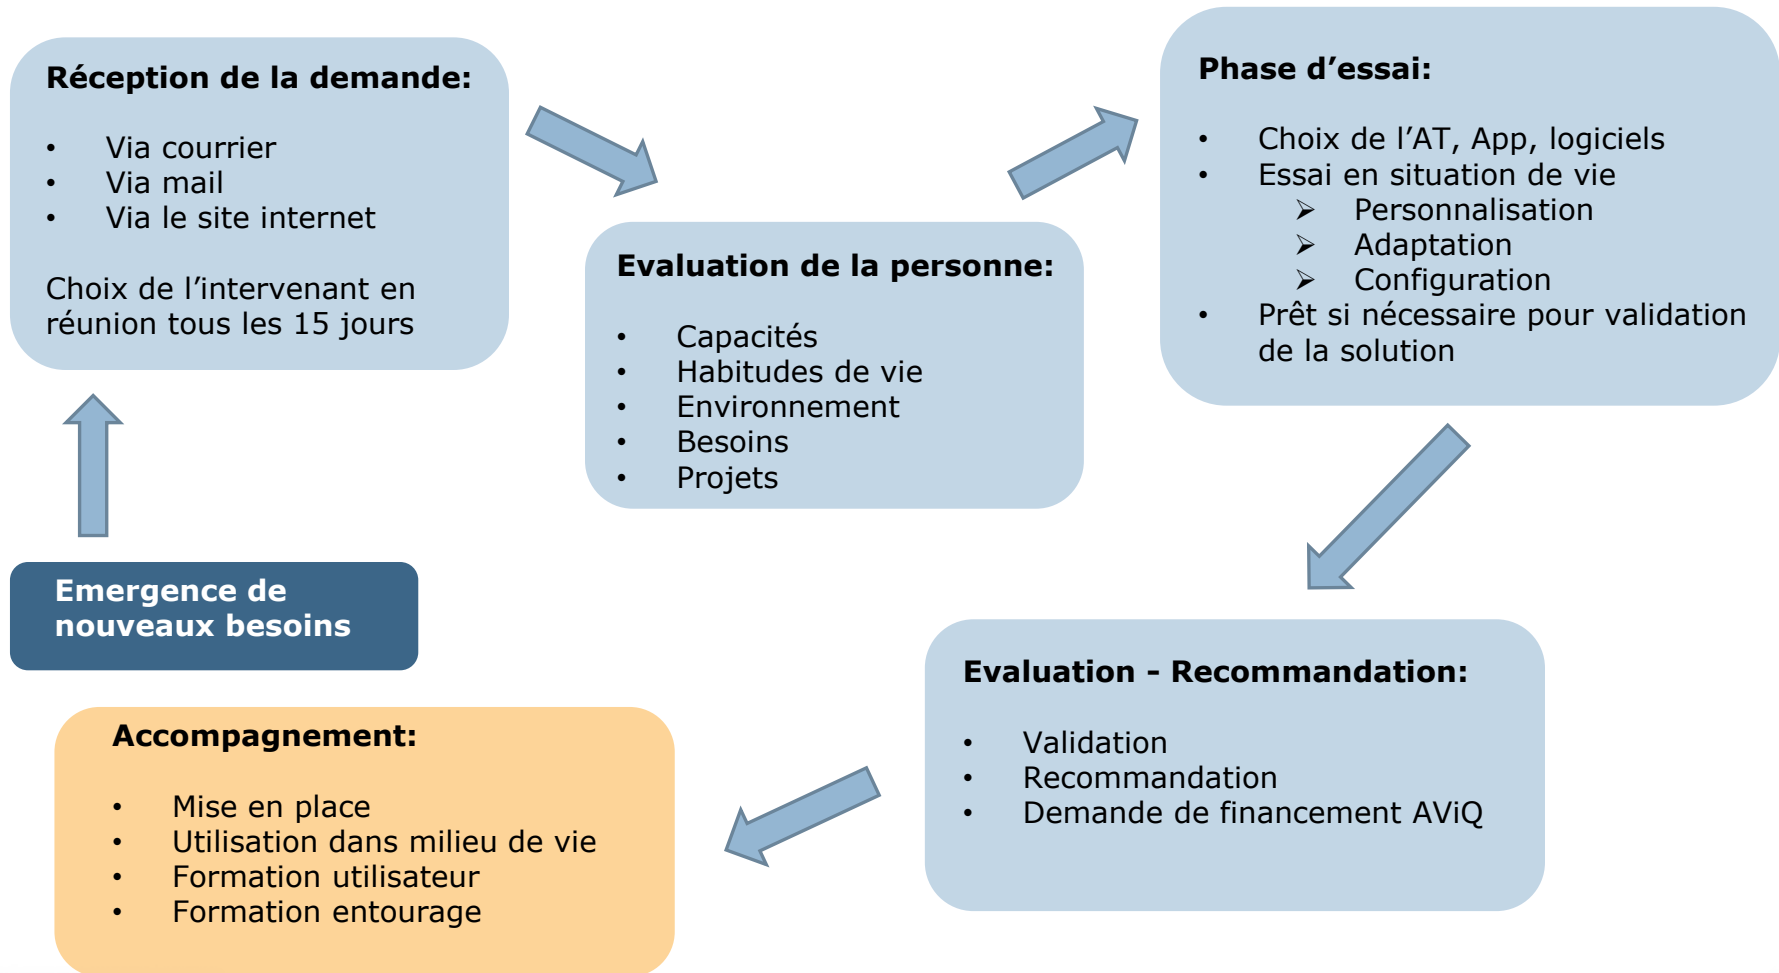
**Réception de la demande:**

- Via courrier
- Via mail
- Via le site internet

Choix de l'intervenant en réunion tous les 15 jours

**Evaluation de la personne:**

- Capacités
- Habitudes de vie
- Environnement
- Besoins
- Projets

**Phase d'essai:**

- Choix de l'AT, App, logiciels
- Essai en situation de vie
  - ➢ Personnalisation
  - ➢ Adaptation
  - ➢ Configuration
- Prêt si nécessaire pour validation de la solution

**Evaluation - Recommandation:**

- Validation
- Recommandation
- Demande de financement AViQ

**Accompagnement:**

- Mise en place
- Utilisation dans milieu de vie
- Formation utilisateur
- Formation entourage

**Emergence de nouveaux besoins**